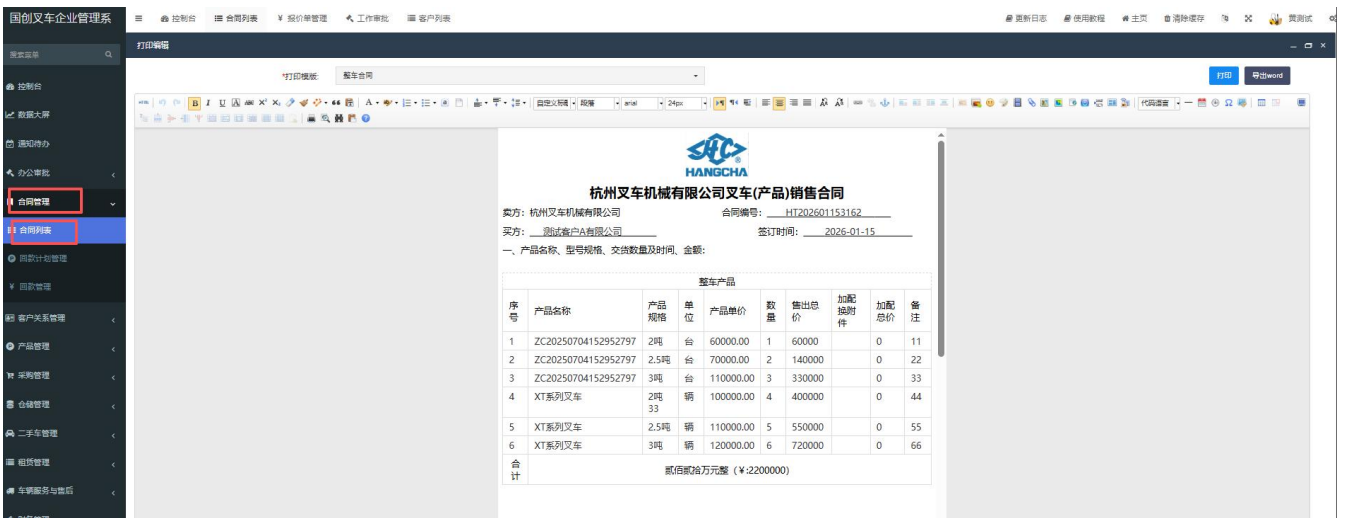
国创叉车企业管理系

≡ 控制台 ≡ 合同列表 ¥ 报价单管理 工作审批 ≡ 客户列表

更新日志 使用教程 主页 清除缓存 黄测试

搜索菜单

控制台
数据大屏
通知待办
办公审批
合同管理
合同列表
回款计划管理
回款管理
客户关系管理
产品管理
采购管理
仓储管理
二手车管理
租赁管理
车辆服务与售后

打印编辑

*打印模板: 整车合同

打印 导出word

自定义标题 段落 arial 24px 代码语言

HANGCHA

杭州叉车机械有限公司叉车(产品)销售合同

卖方: 杭州叉车机械有限公司 合同编号: HT202601153162

买方: 测试客户A有限公司 签订时间: 2026-01-15

一、产品名称、型号规格、交货数量及时间、金额:

整车产品

| 序号 | 产品名称 | 产品规格 | 单位 | 产品单价 | 数量 | 售出总价 | 加配换附件 | 加配总价 | 备注 |
|---|---|---|---|---|---|---|---|---|---|
| 1 | ZC20250704152952797 | 2吨 | 台 | 60000.00 | 1 | 60000 | | 0 | 11 |
| 2 | ZC20250704152952797 | 2.5吨 | 台 | 70000.00 | 2 | 140000 | | 0 | 22 |
| 3 | ZC20250704152952797 | 3吨 | 台 | 110000.00 | 3 | 330000 | | 0 | 33 |
| 4 | XT系列叉车 | 2吨33 | 辆 | 100000.00 | 4 | 400000 | | 0 | 44 |
| 5 | XT系列叉车 | 2.5吨 | 辆 | 110000.00 | 5 | 550000 | | 0 | 55 |
| 6 | XT系列叉车 | 3吨 | 辆 | 120000.00 | 6 | 720000 | | 0 | 66 |
| 合计 | 贰佰贰拾万元整 (¥:2200000) | | | | | | | | |